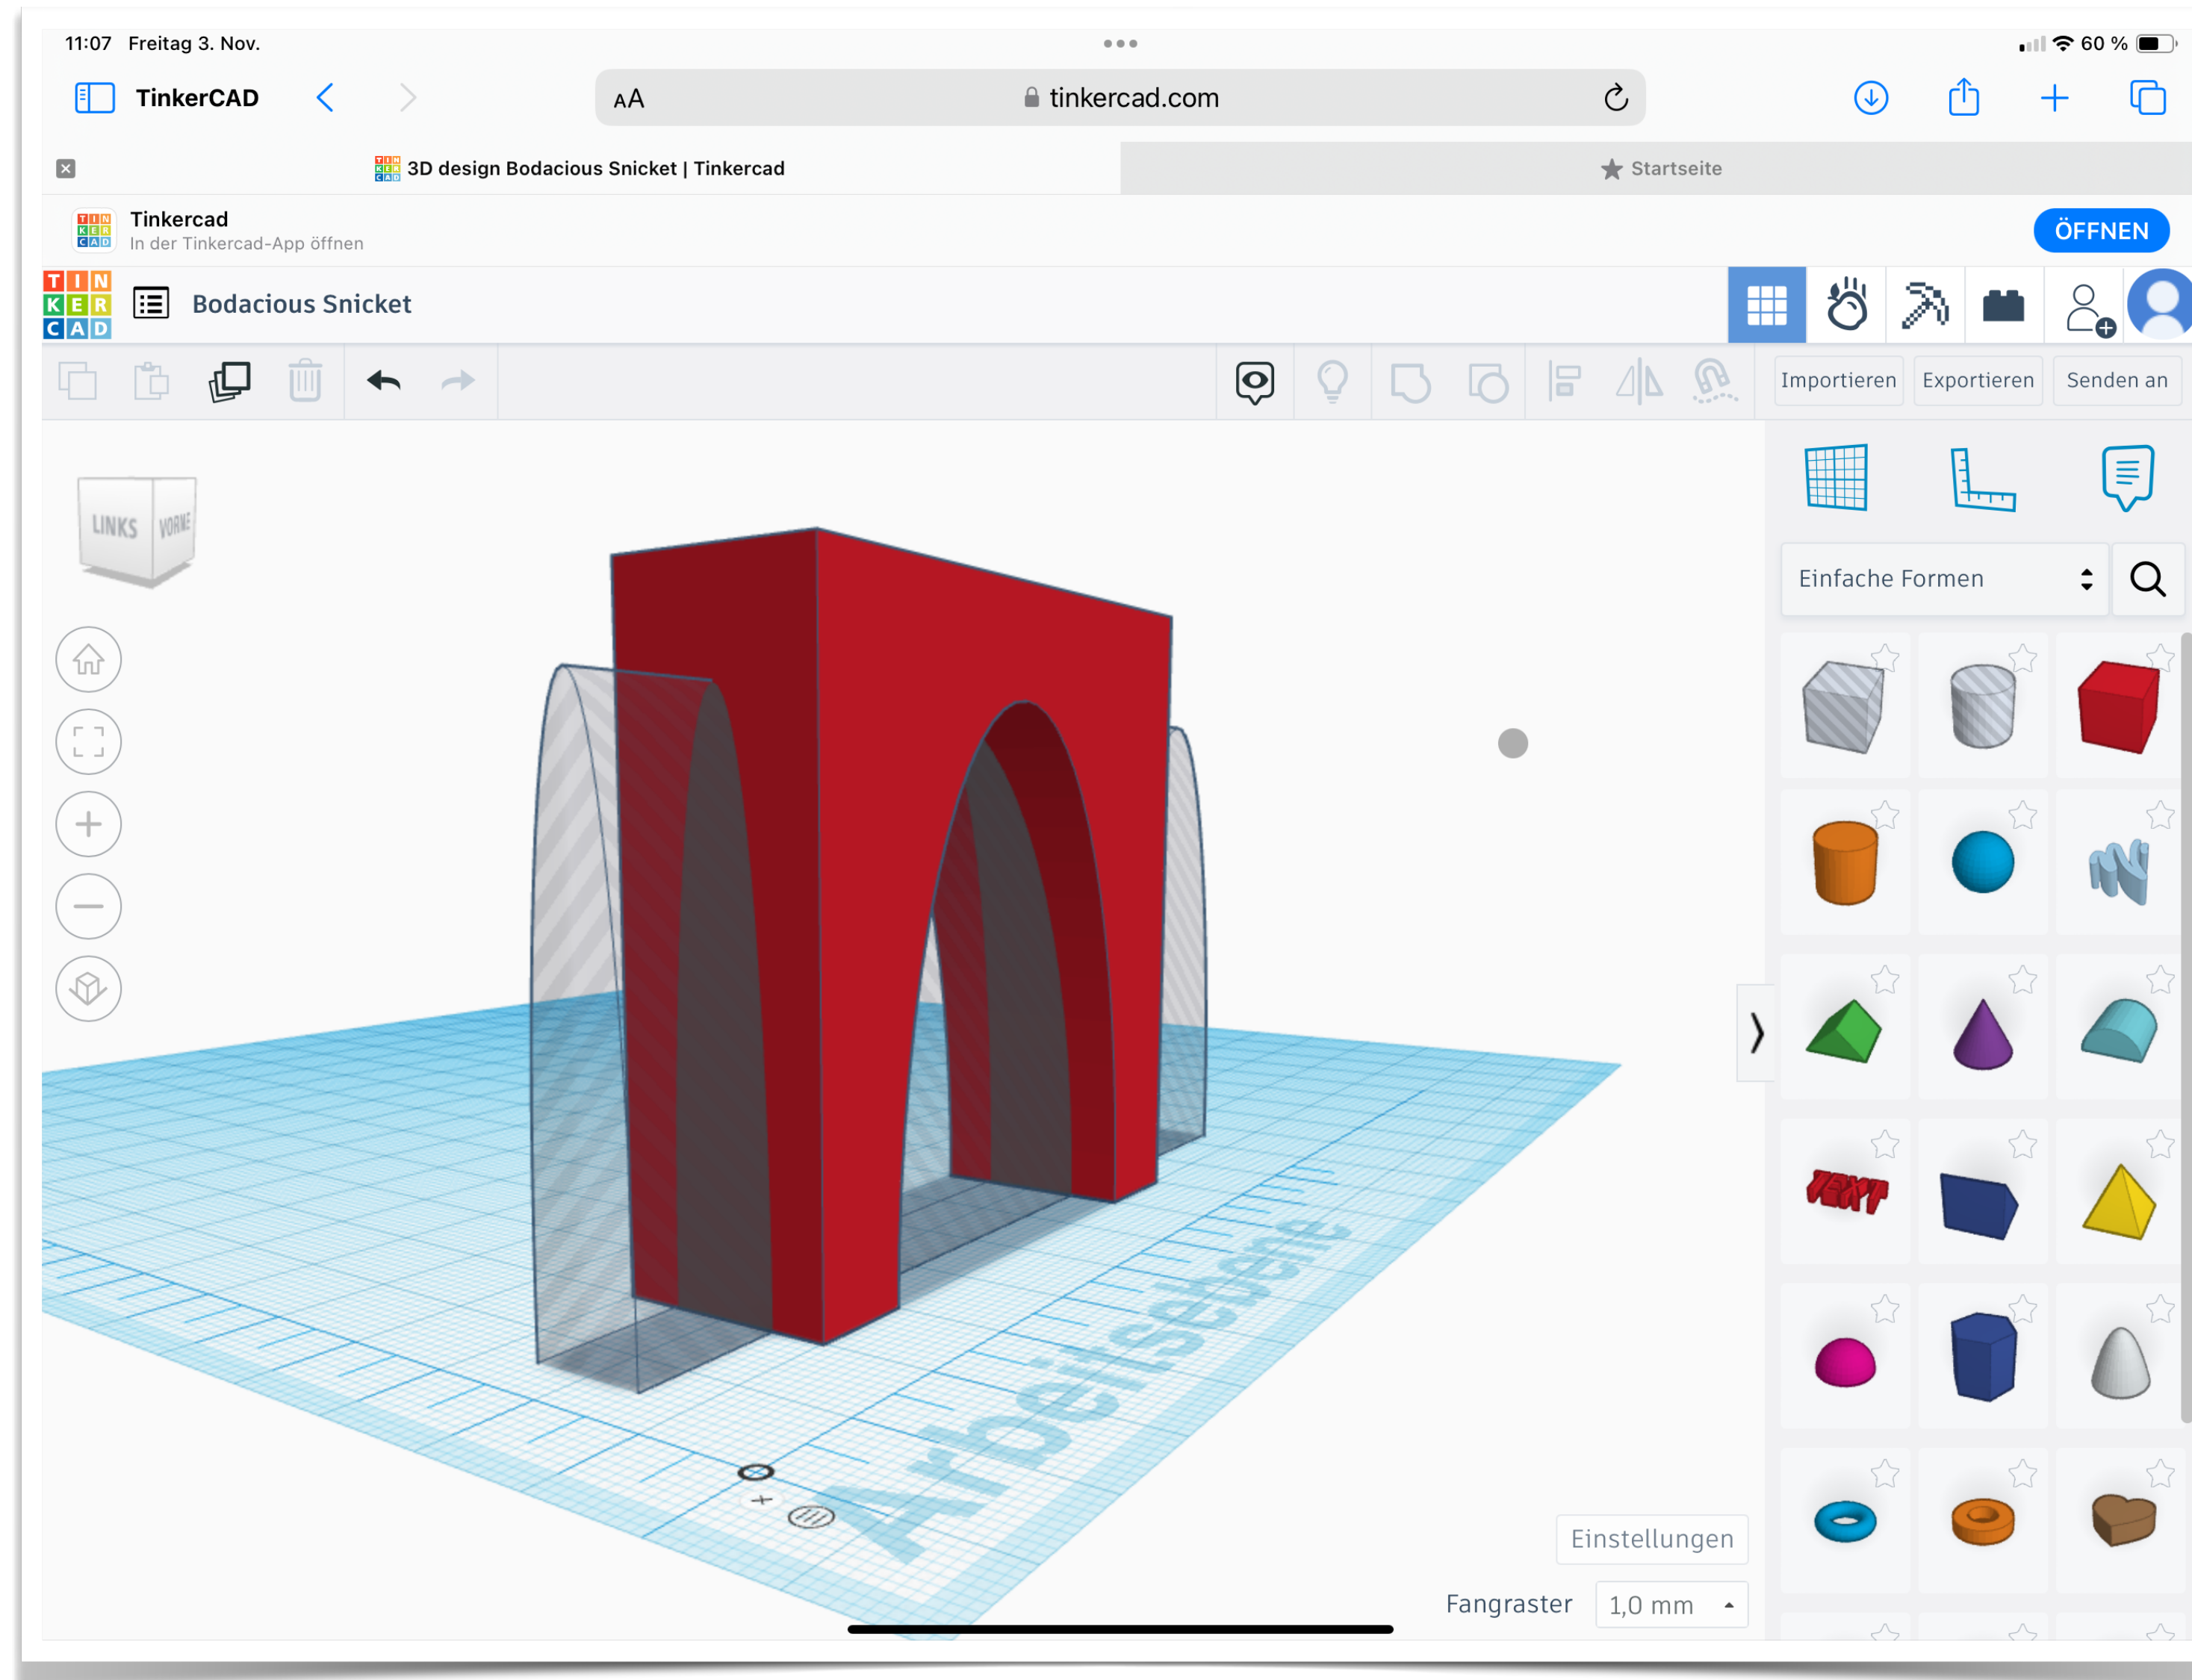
11:07 Freitag 3. Nov.

60 %

TinkerCAD

AA tinkercad.com

3D design Bodacious Snicket | Tinkercad

Startseite

Tinkercad
In der Tinkercad-App öffnen

ÖFFNEN

TIN KER CAD

Bodacious Snicket

Importieren Exportieren Senden an

LINKS VORNE

Einfache Formen

TEXT

Arbeitsebene

Einstellungen

Fangraster 1,0 mm